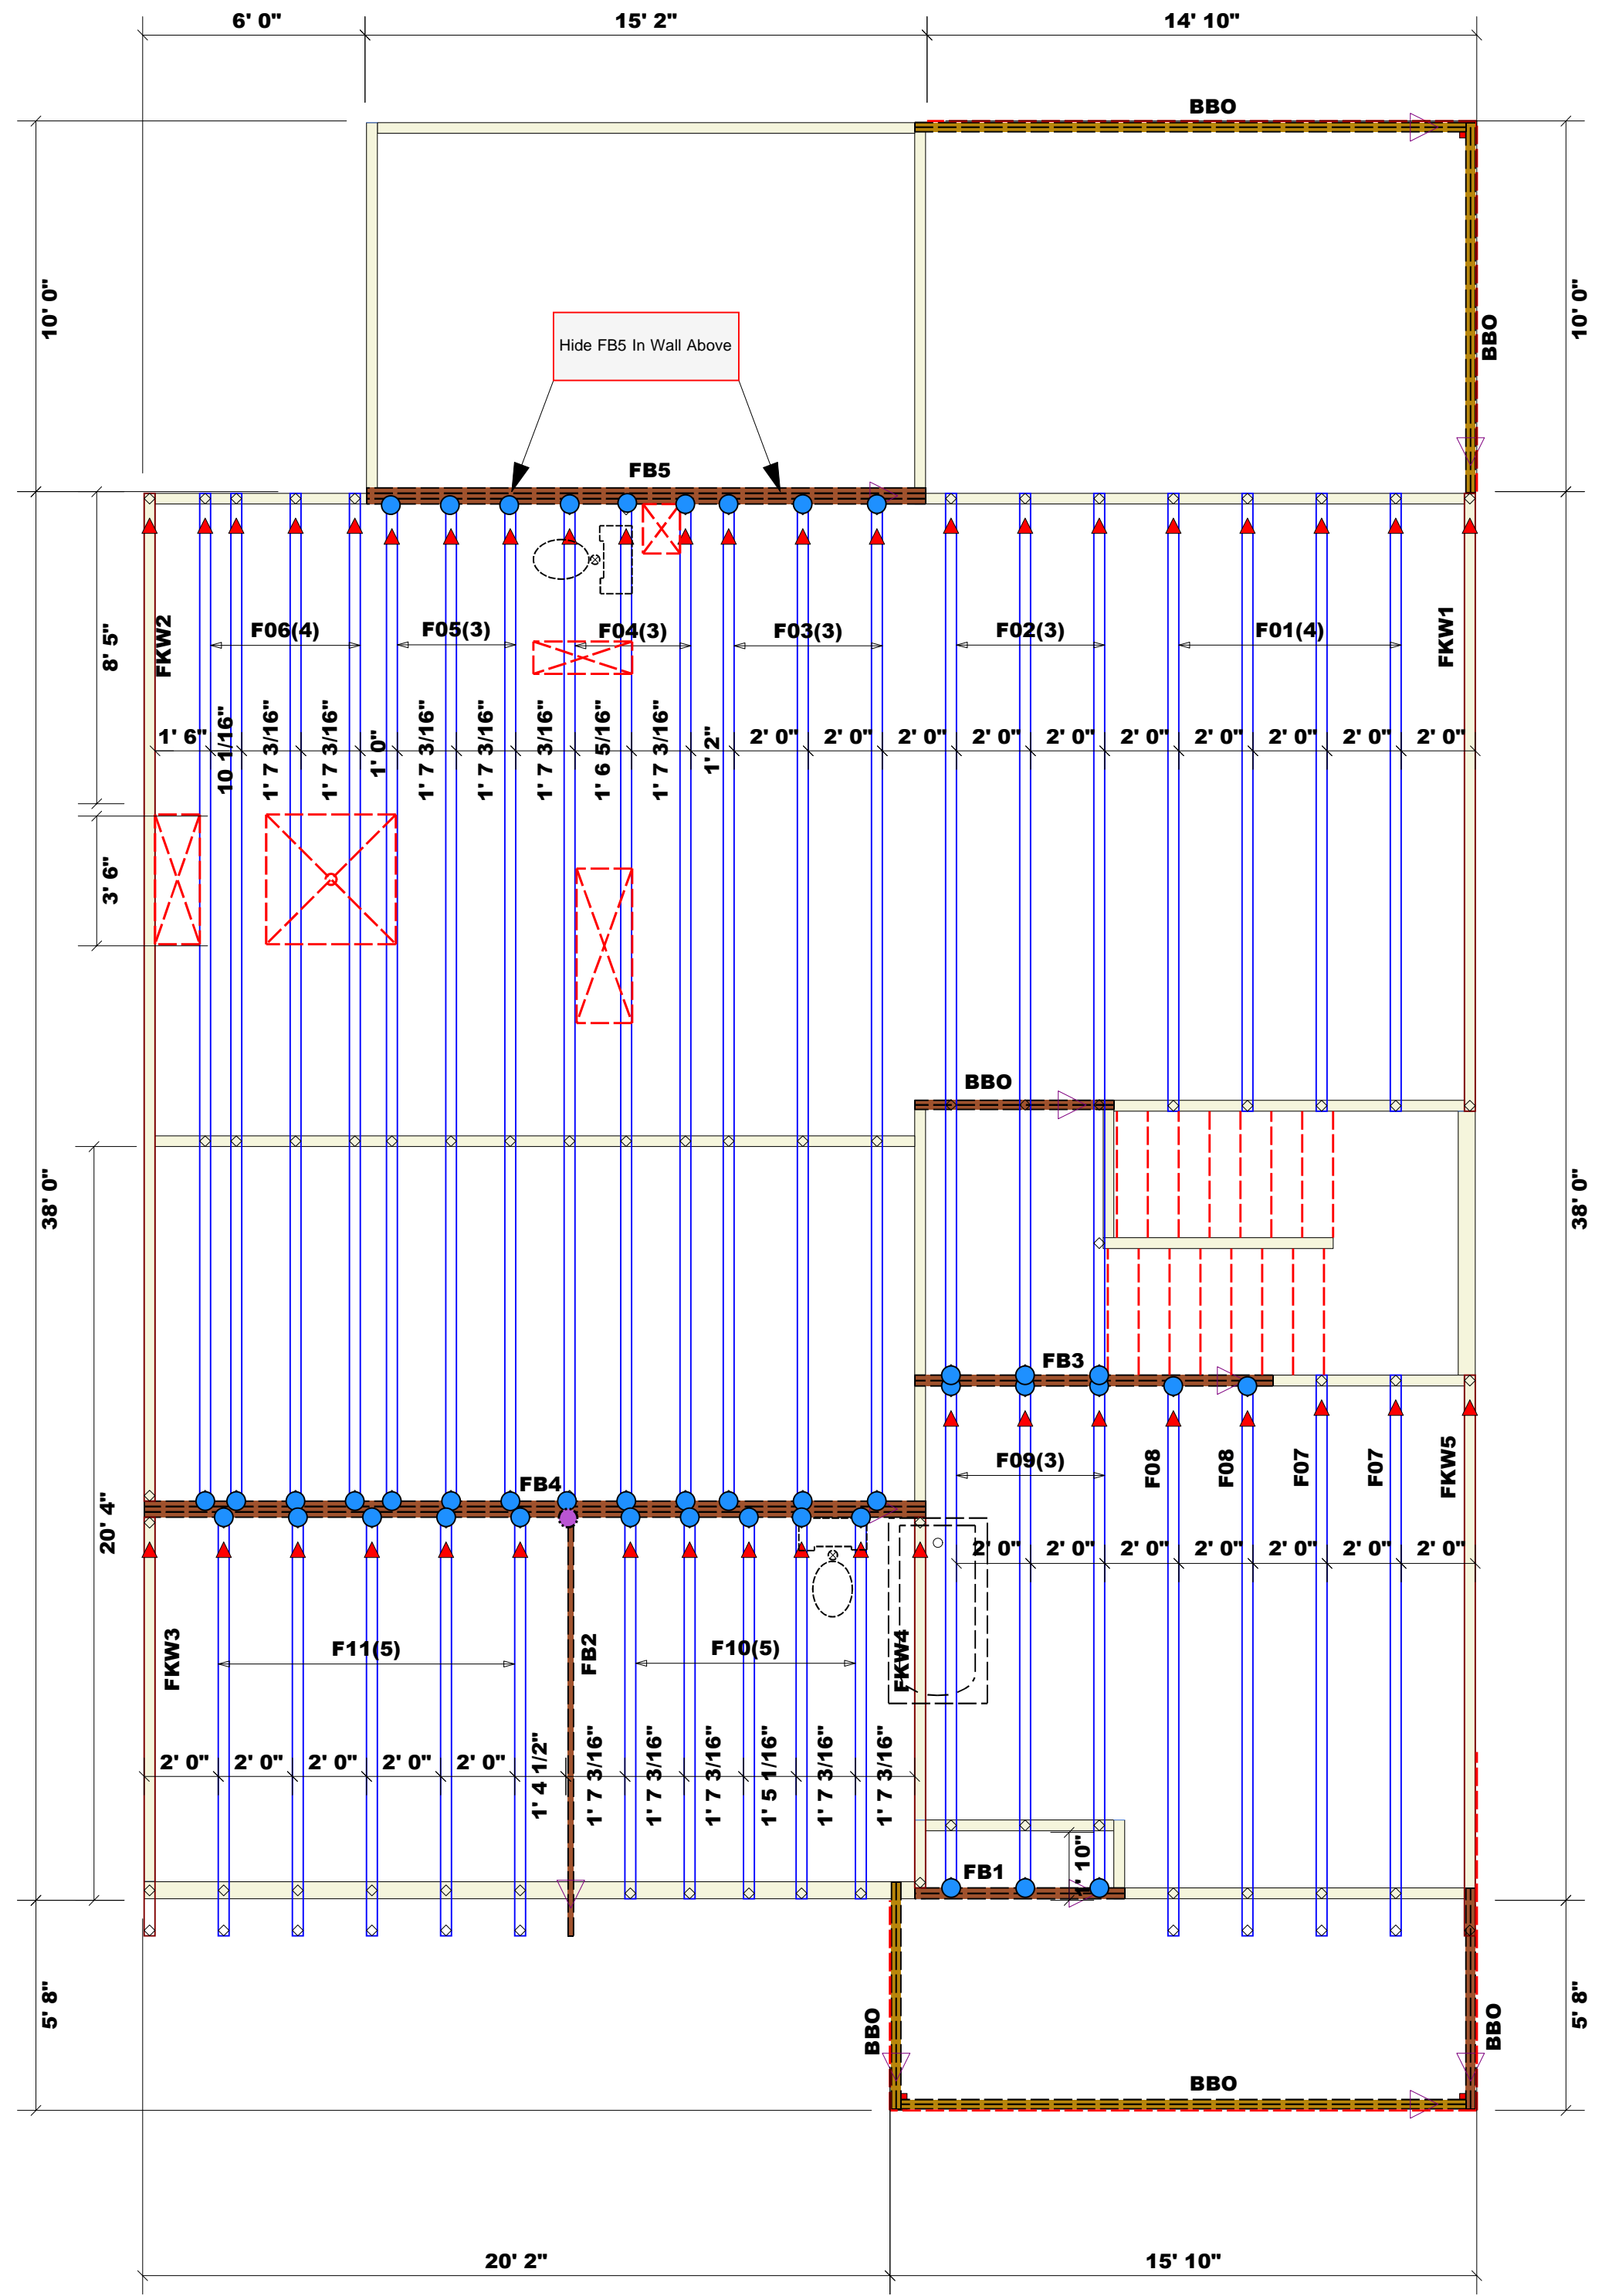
6' 0"
15' 2"
14' 10"

BBO

10' 0"

10' 0"

Hide FB5 In Wall Above

BBO

FB5

8' 5"

FKW2

F06(4)
F05(3)
F04(3)
F03(3)
F02(3)
F01(4)

FKW1

1' 6"
10 1/16"
1' 7 3/16"
1' 7 3/16"
1' 0"
1' 7 3/16"
1' 7 3/16"
1' 7 3/16"
1' 6 5/16"
1' 7 3/16"
1' 2"
2' 0"
2' 0"
2' 0"
2' 0"
2' 0"
2' 0"
2' 0"
2' 0"
2' 0"
2' 0"

3' 6"

38' 0"

38' 0"

BBO

FB3

F09(3)
F08
F08
F07
F07
FKW5

20' 4"

FB4

2' 0"
2' 0"
2' 0"
2' 0"
2' 0"
2' 0"
2' 0"

FKW3
F11(5)
FB2
F10(5)
FKW4

2' 0"
2' 0"
2' 0"
2' 0"
2' 0"
1' 4 1/2"
1' 7 3/16"
1' 7 3/16"
1' 7 3/16"
1' 5 1/16"
1' 7 3/16"
1' 7 3/16"

10"

FB1

5' 8"

BBO

BBO

BBO

5' 8"

20' 2"
15' 10"